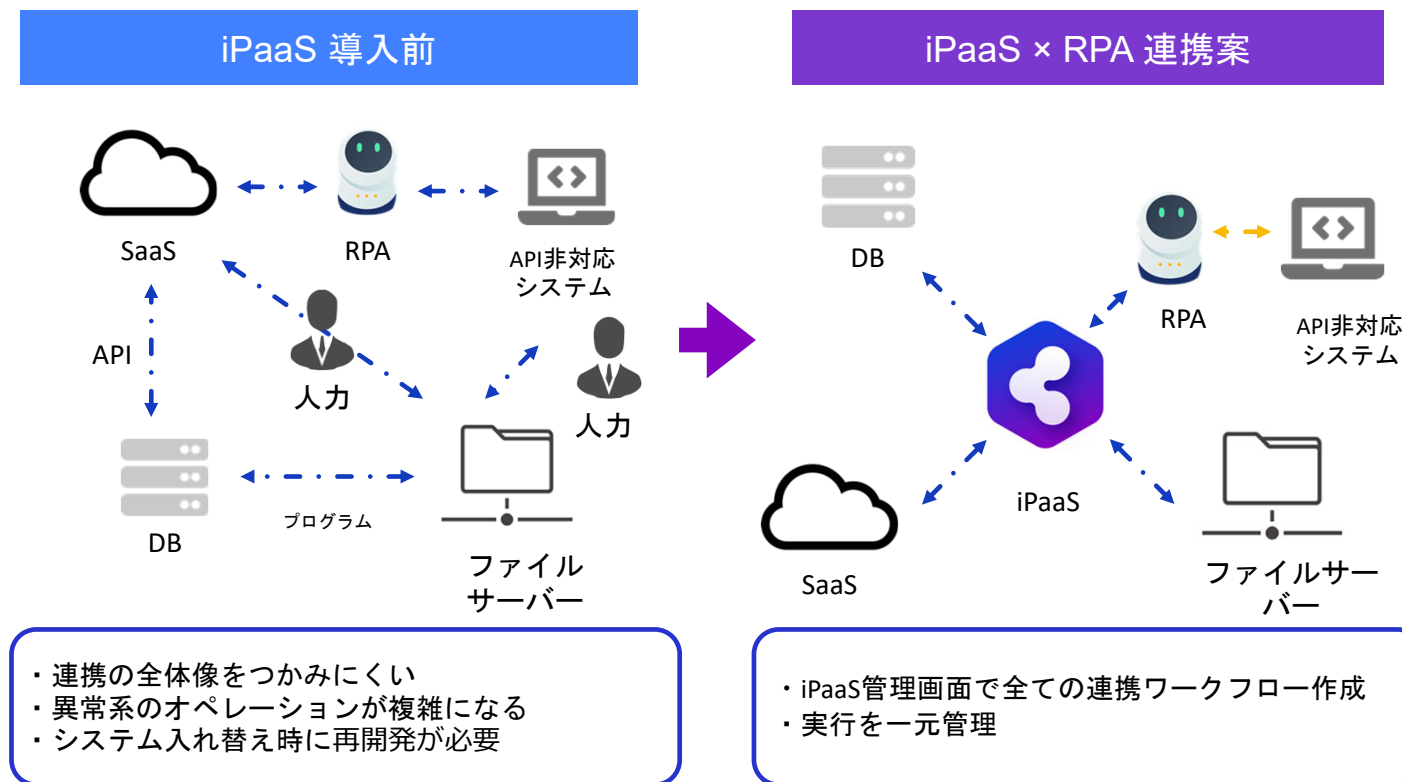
iPaaS 導入前

SaaS

RPA

API非対応
システム

API

人力

人力

DB

プログラム

ファイル
サーバー

・連携の全体像をつかみにくい
・異常系のオペレーションが複雑になる
・システム入れ替え時に再開発が必要

iPaaS × RPA 連携案

DB

RPA

API非対応
システム

iPaaS

SaaS

ファイルサー
バー

・iPaaS管理画面で全ての連携ワークフロー作成
・実行を一元管理